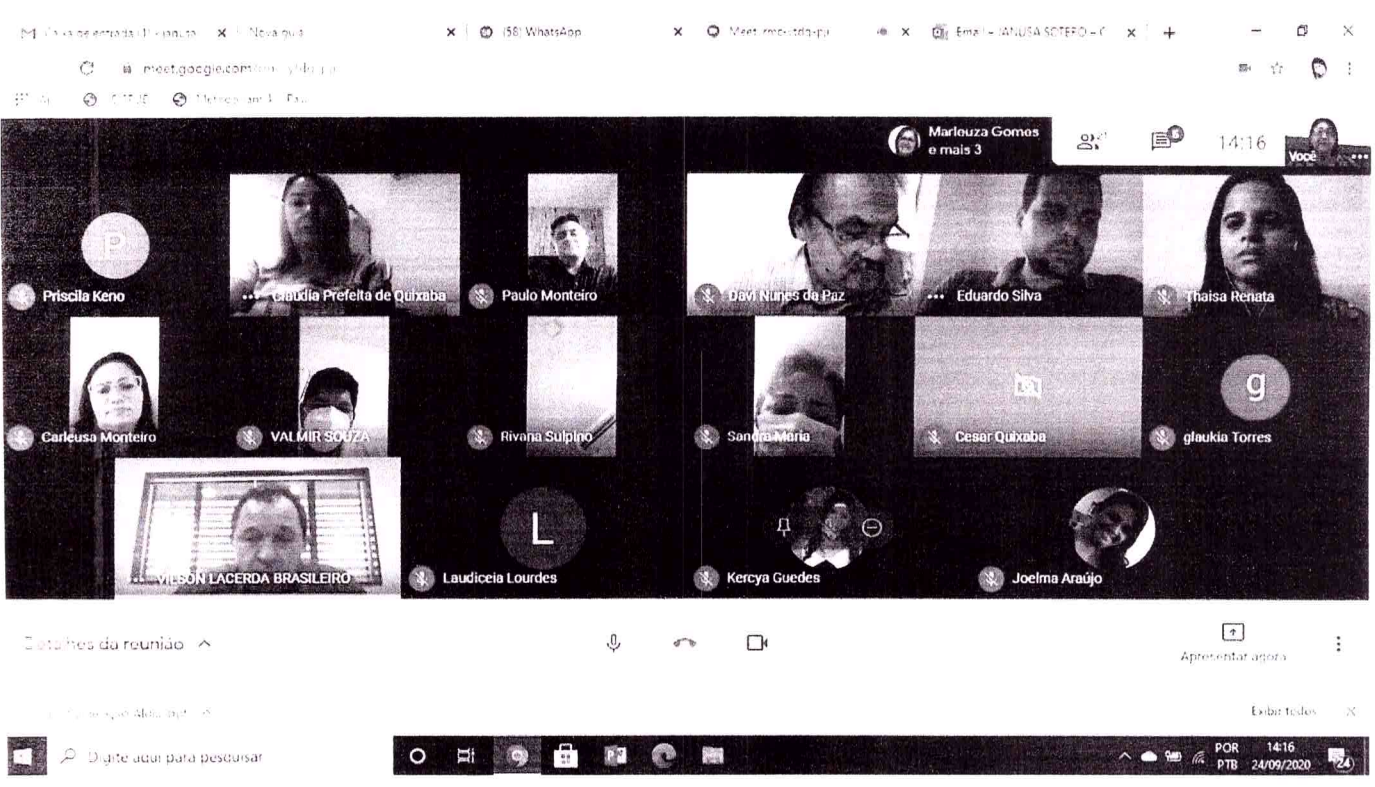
M Caixa de entrada (1) - januta × Nova guia × (58) WhatsApp × Meet - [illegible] × Email - JANUSA SOTERO - C × +

meet.google.com/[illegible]

Marleuza Gomes e mais 3

14:16

Você

P

Priscila Keno

Claudia Prefeita de Quixaba

Paulo Monteiro

Davi Nunes da Paz

Eduardo Silva

Thaisa Renata

Carleusa Monteiro

VALMIR SOUZA

Rivana Sulpino

Sandra Maria

Cesar Quixaba

g

glaukia Torres

VILSON LACERDA BRASILEIRO

L

Laudiceia Lourdes

Kercya Guedes

Joelma Araújo

Detalhes da reunião ^

Apresentar agora

Exibir todos

Digite aqui para pesquisar

POR PTB 14:16 24/09/2020

24